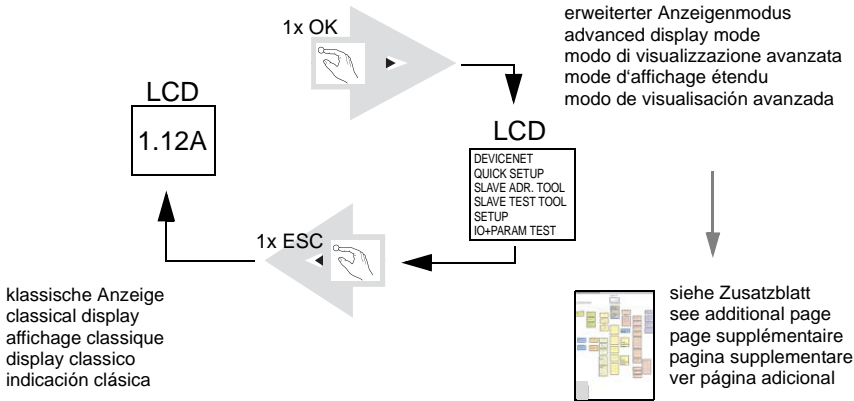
1x OK

erweiterter Anzeigenmodus
advanced display mode
modo di visualizzazione avanzata
mode d'affichage étendu
modo de visualisación avanzada

LCD
1.12A

LCD
DEVICENET
QUICK SETUP
SLAVE ADR. TOOL
SLAVE TEST TOOL
SETUP
IO+PARAM TEST

1x ESC

klassische Anzeige
classical display
affichage classique
display classico
indicación clásica

siehe Zusatzblatt
see additional page
page supplémentaire
pagina supplementare
ver página adicional